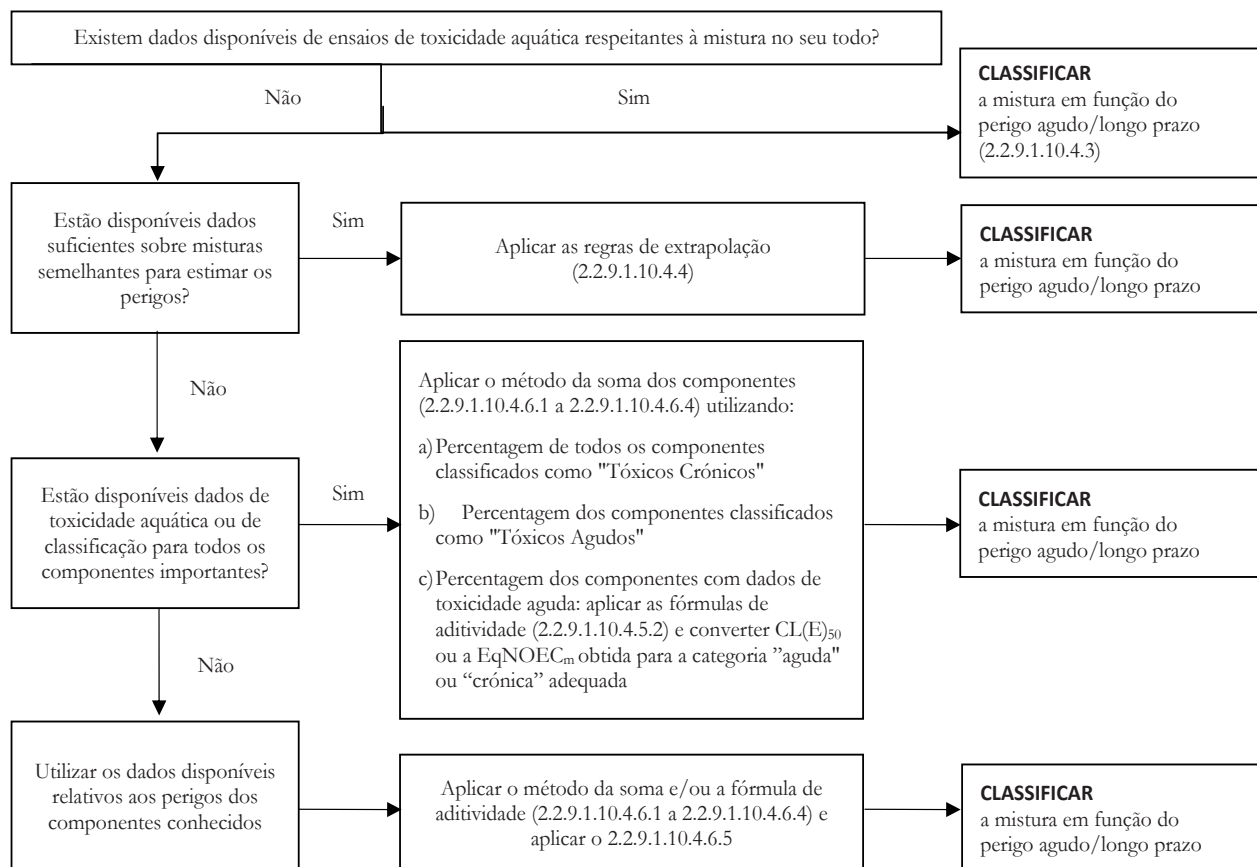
Existem dados disponíveis de ensaios de toxicidade aquática respeitantes à mistura no seu todo?

Não

Sim

**CLASSIFICAR**
a mistura em função do perigo agudo/longo prazo (2.2.9.1.10.4.3)

Estão disponíveis dados suficientes sobre misturas semelhantes para estimar os perigos?

Sim

Aplicar as regras de extrapolação (2.2.9.1.10.4.4)

**CLASSIFICAR**
a mistura em função do perigo agudo/longo prazo

Não

Estão disponíveis dados de toxicidade aquática ou de classificação para todos os componentes importantes?

Sim

Aplicar o método da soma dos componentes (2.2.9.1.10.4.6.1 a 2.2.9.1.10.4.6.4) utilizando:

a) Percentagem de todos os componentes classificados como "Tóxicos Crónicos"

b) Percentagem dos componentes classificados como "Tóxicos Agudos"

c) Percentagem dos componentes com dados de toxicidade aguda: aplicar as fórmulas de aditividade (2.2.9.1.10.4.5.2) e converter CL(E)$_{50}$ ou a EqNOEC$_{m}$ obtida para a categoria "aguda" ou "crónica" adequada

**CLASSIFICAR**
a mistura em função do perigo agudo/longo prazo

Não

Utilizar os dados disponíveis relativos aos perigos dos componentes conhecidos

Aplicar o método da soma e/ou a fórmula de aditividade (2.2.9.1.10.4.6.1 a 2.2.9.1.10.4.6.4) e aplicar o 2.2.9.1.10.4.6.5

**CLASSIFICAR**
a mistura em função do perigo agudo/longo prazo